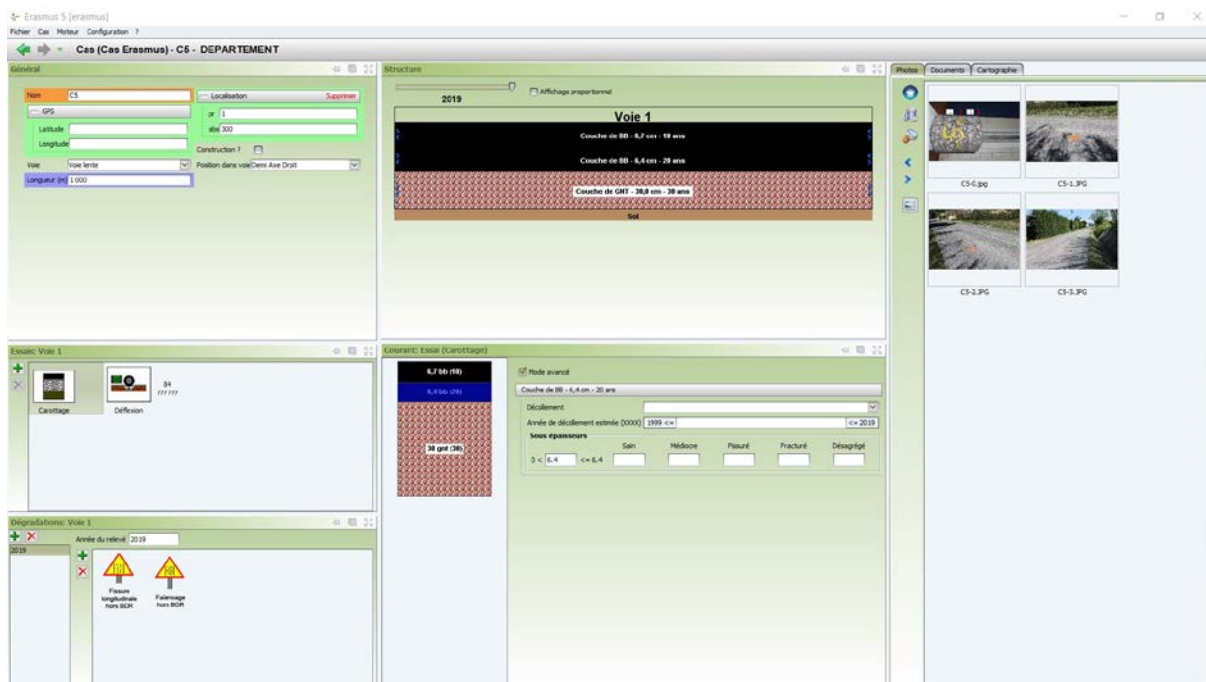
Erasmus 5 [erasmus]
Fichier Cas Moteur Configuration ?
Cas (Cas Erasmus) - C5 - DEPARTEMENT

Général
Nom C5
Localisation Supprimer
GPS
pr 1
Latitude
abs 300
Longitude
Construction ?
Voie Voie lente
Position dans voie Dem Axe Droit
Longueur (m) 1 000

Structure
2019
Affichage proportionnel
Voie 1
Couche de BB - 6,7 cm - 10 ans
Couche de BB - 6,4 cm - 20 ans
Couche de GNT - 30,0 cm - 30 ans
Sol

Photos Documents Cartographie
C5-0.jpg
C5-1.JPG
C5-2.JPG
C5-3.JPG

Essais: Voie 1
Carottage
Déflexion
84
??? ???

Courant: Essai (Carottage)
6,7 bb (10)
6,4 bb (20)
30 gnt (30)
Mode avancé
Couche de BB - 6,4 cm - 20 ans
Décollement
Année de décollement estimée (XXXX) 1999 <=
<= 2019
Sous épaisseurs
Sain
Médiocre
Fissuré
Fracturé
Désagrégé
0 < 6.4 <= 6.4

Dégradations: Voie 1
Année du relevé 2019
2019
Fissure longitudinale hors BDR
Faïençage hors BDR